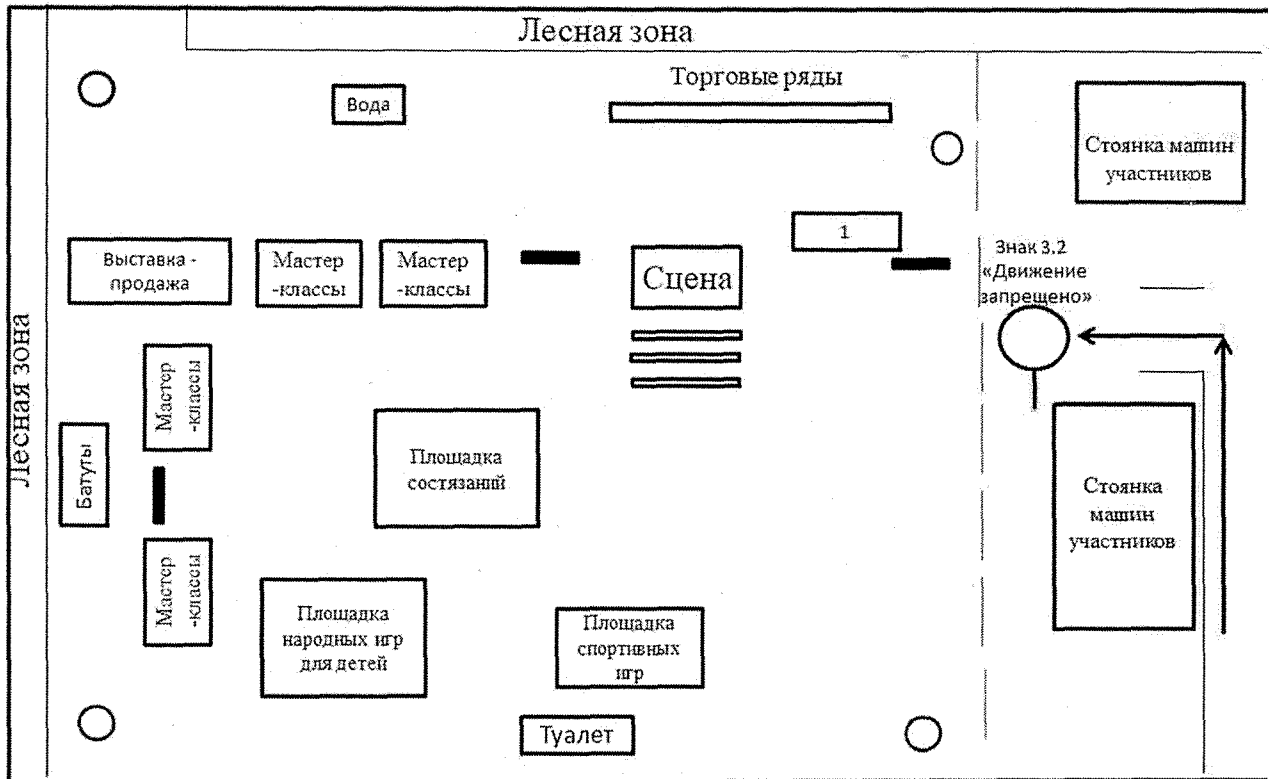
Лесная зона

Торговые ряды

Вода

Стоянка машин участников

1

Знак 3.2 «Движение запрещено»

Выставка - продажа

Мастер -классы

Мастер -классы

Сцена

Лесная зона

Мастер -классы

Батуты

Площадка состязаний

Стоянка машин участников

Мастер -классы

Площадка народных игр для детей

Площадка спортивных игр

Туалет